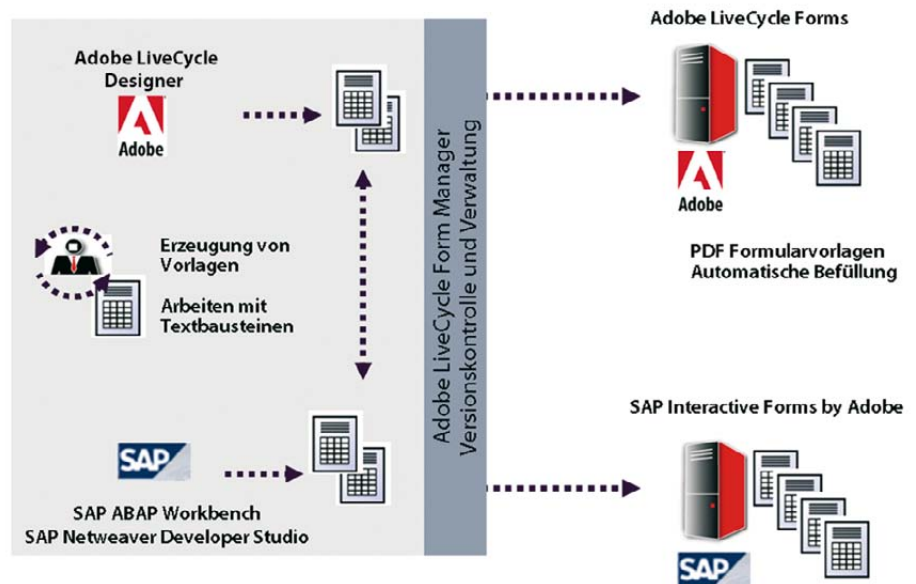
Adobe LiveCycle Designer

Adobe

Erzeugung von Vorlagen

Arbeiten mit Textbausteinen

SAP

SAP ABAP Workbench
SAP Netweaver Developer Studio

Adobe LiveCycle Form Manager
Versionskontrolle und Verwaltung

Adobe LiveCycle Forms

Adobe

PDF Formularvorlagen
Automatische Befüllung

SAP Interactive Forms by Adobe

SAP